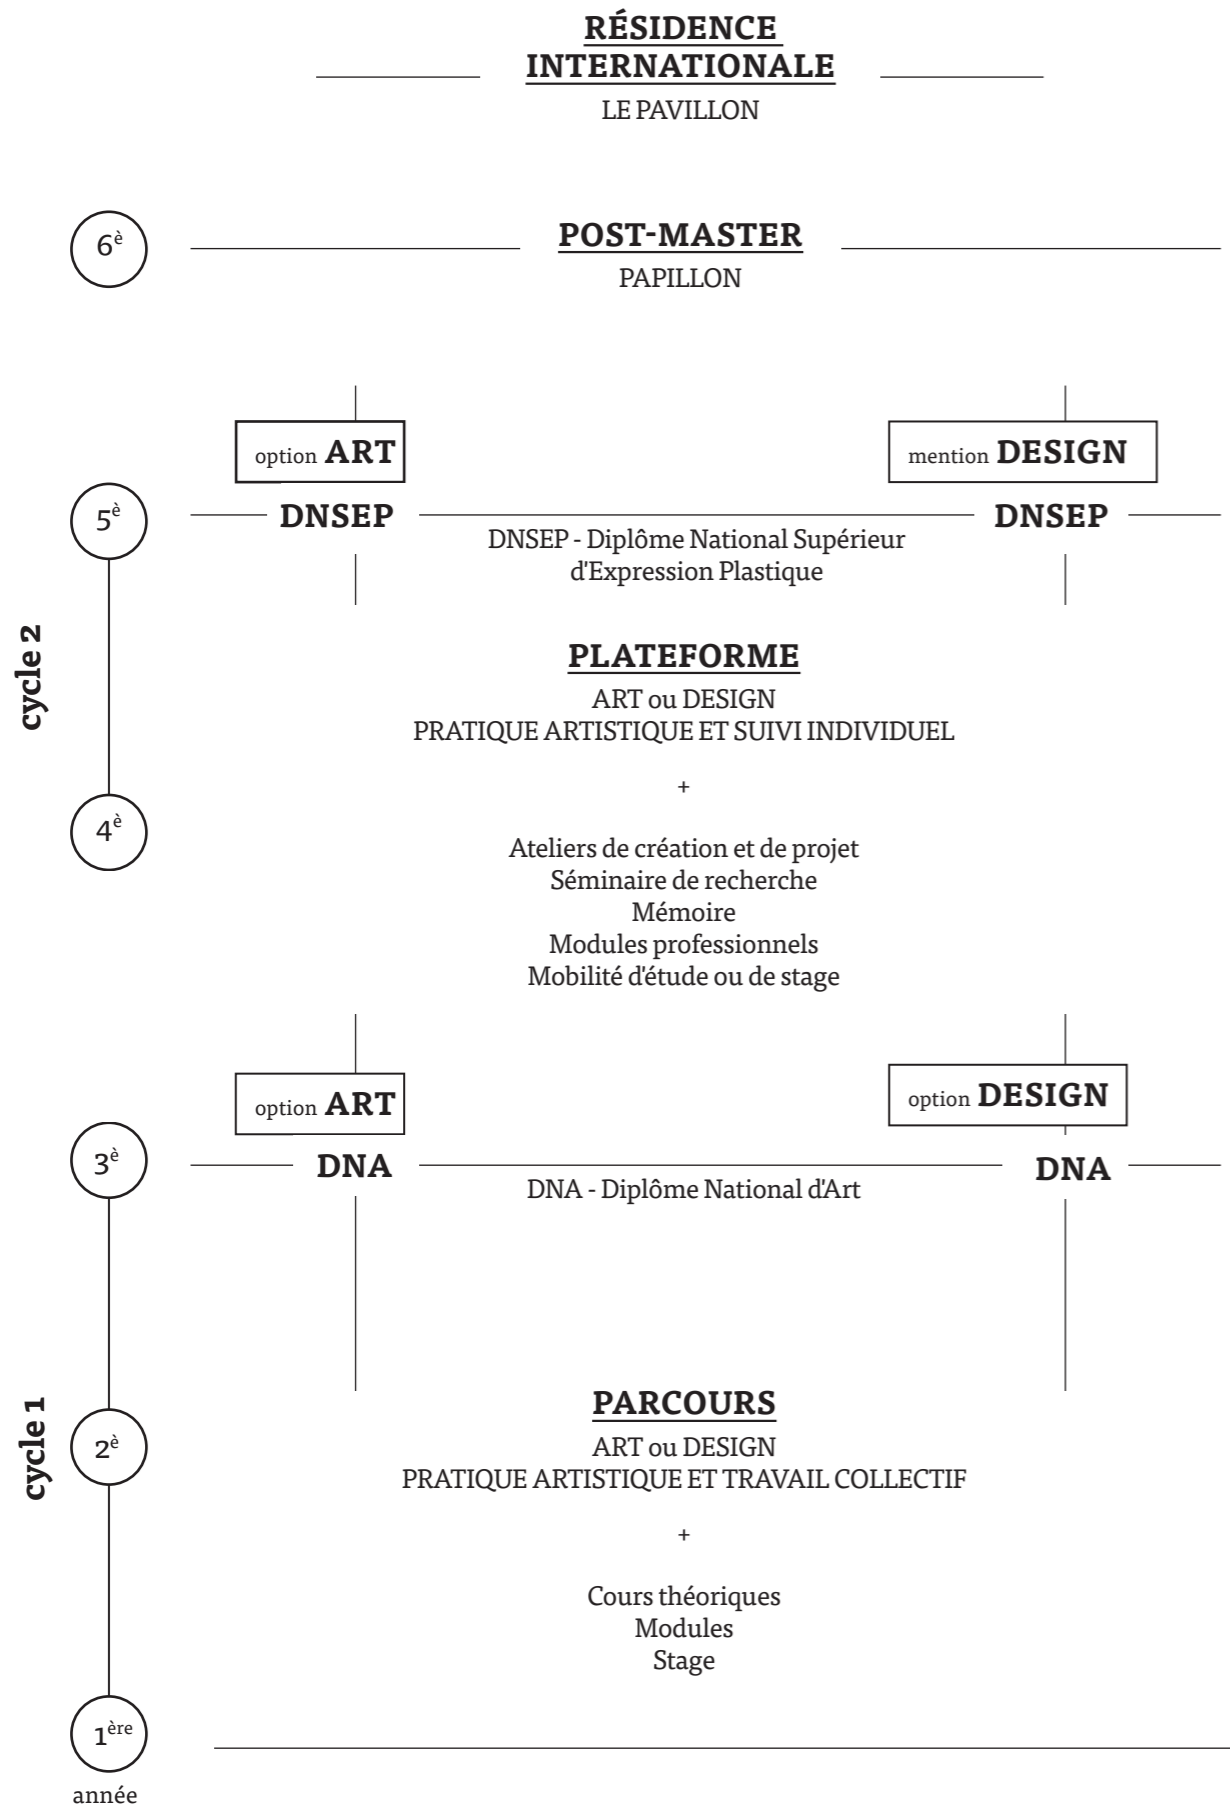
RÉSIDENCE INTERNATIONALE
LE PAVILLON

6$^{è}$

POST-MASTER
PAPILLON

option ART

mention DESIGN

5$^{è}$

DNSEP

DNSEP

DNSEP - Diplôme National Supérieur d'Expression Plastique

cycle 2

PLATEFORME
ART ou DESIGN
PRATIQUE ARTISTIQUE ET SUIVI INDIVIDUEL

+

4$^{è}$

Ateliers de création et de projet
Séminaire de recherche
Mémoire
Modules professionnels
Mobilité d'étude ou de stage

option ART

option DESIGN

3$^{è}$

DNA

DNA

DNA - Diplôme National d'Art

cycle 1

PARCOURS
ART ou DESIGN
PRATIQUE ARTISTIQUE ET TRAVAIL COLLECTIF

2$^{è}$

+

Cours théoriques
Modules
Stage

1$^{ère}$
année